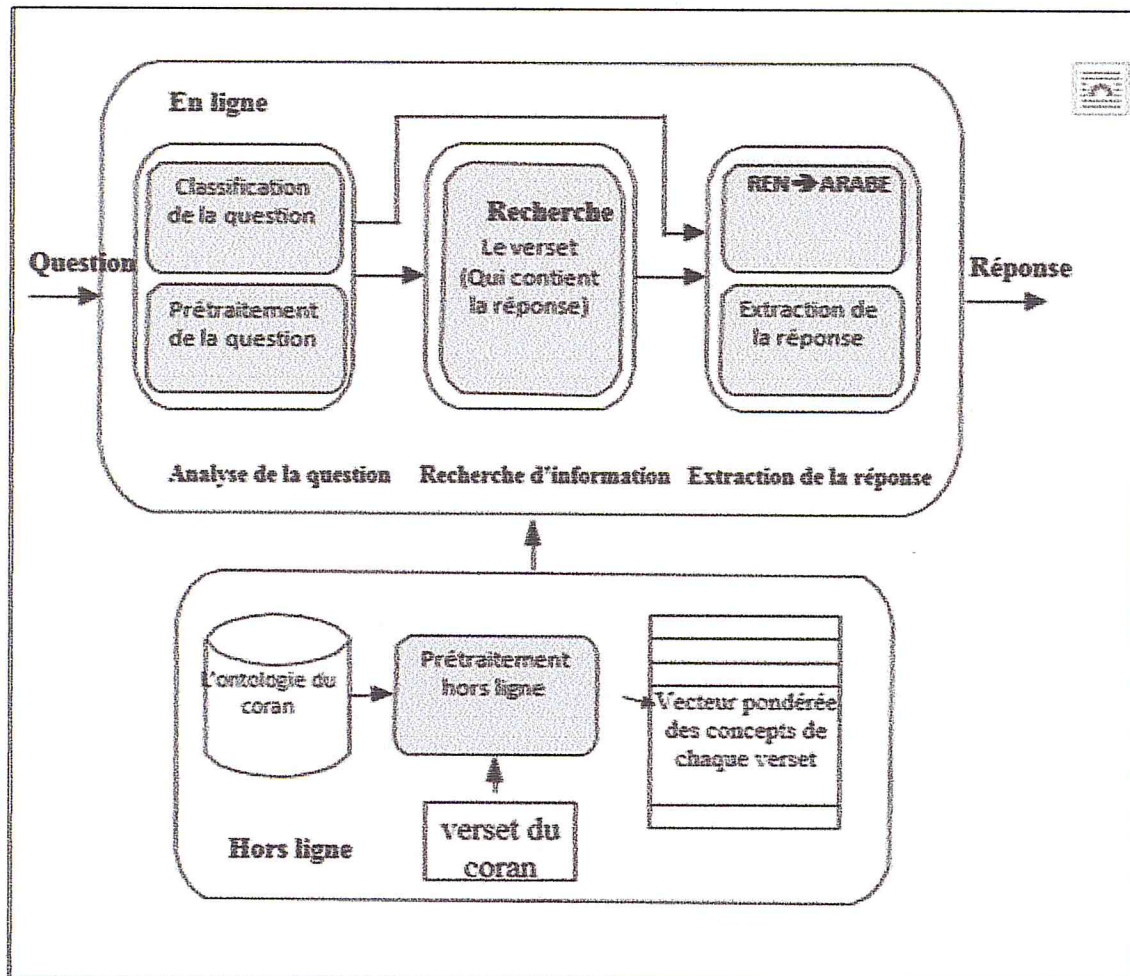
En ligne

Classification de la question

Prétraitement de la question

Recherche Le verset (Qui contient la réponse)

REN ➔ ARABE

Extraction de la réponse

Question

Réponse

Analyse de la question

Recherche d'information

Extraction de la réponse

L'onzologie du coran

Prétraitement hors ligne

Vecteur pondérée des concepts de chaque verset

verset du coran

Hors ligne